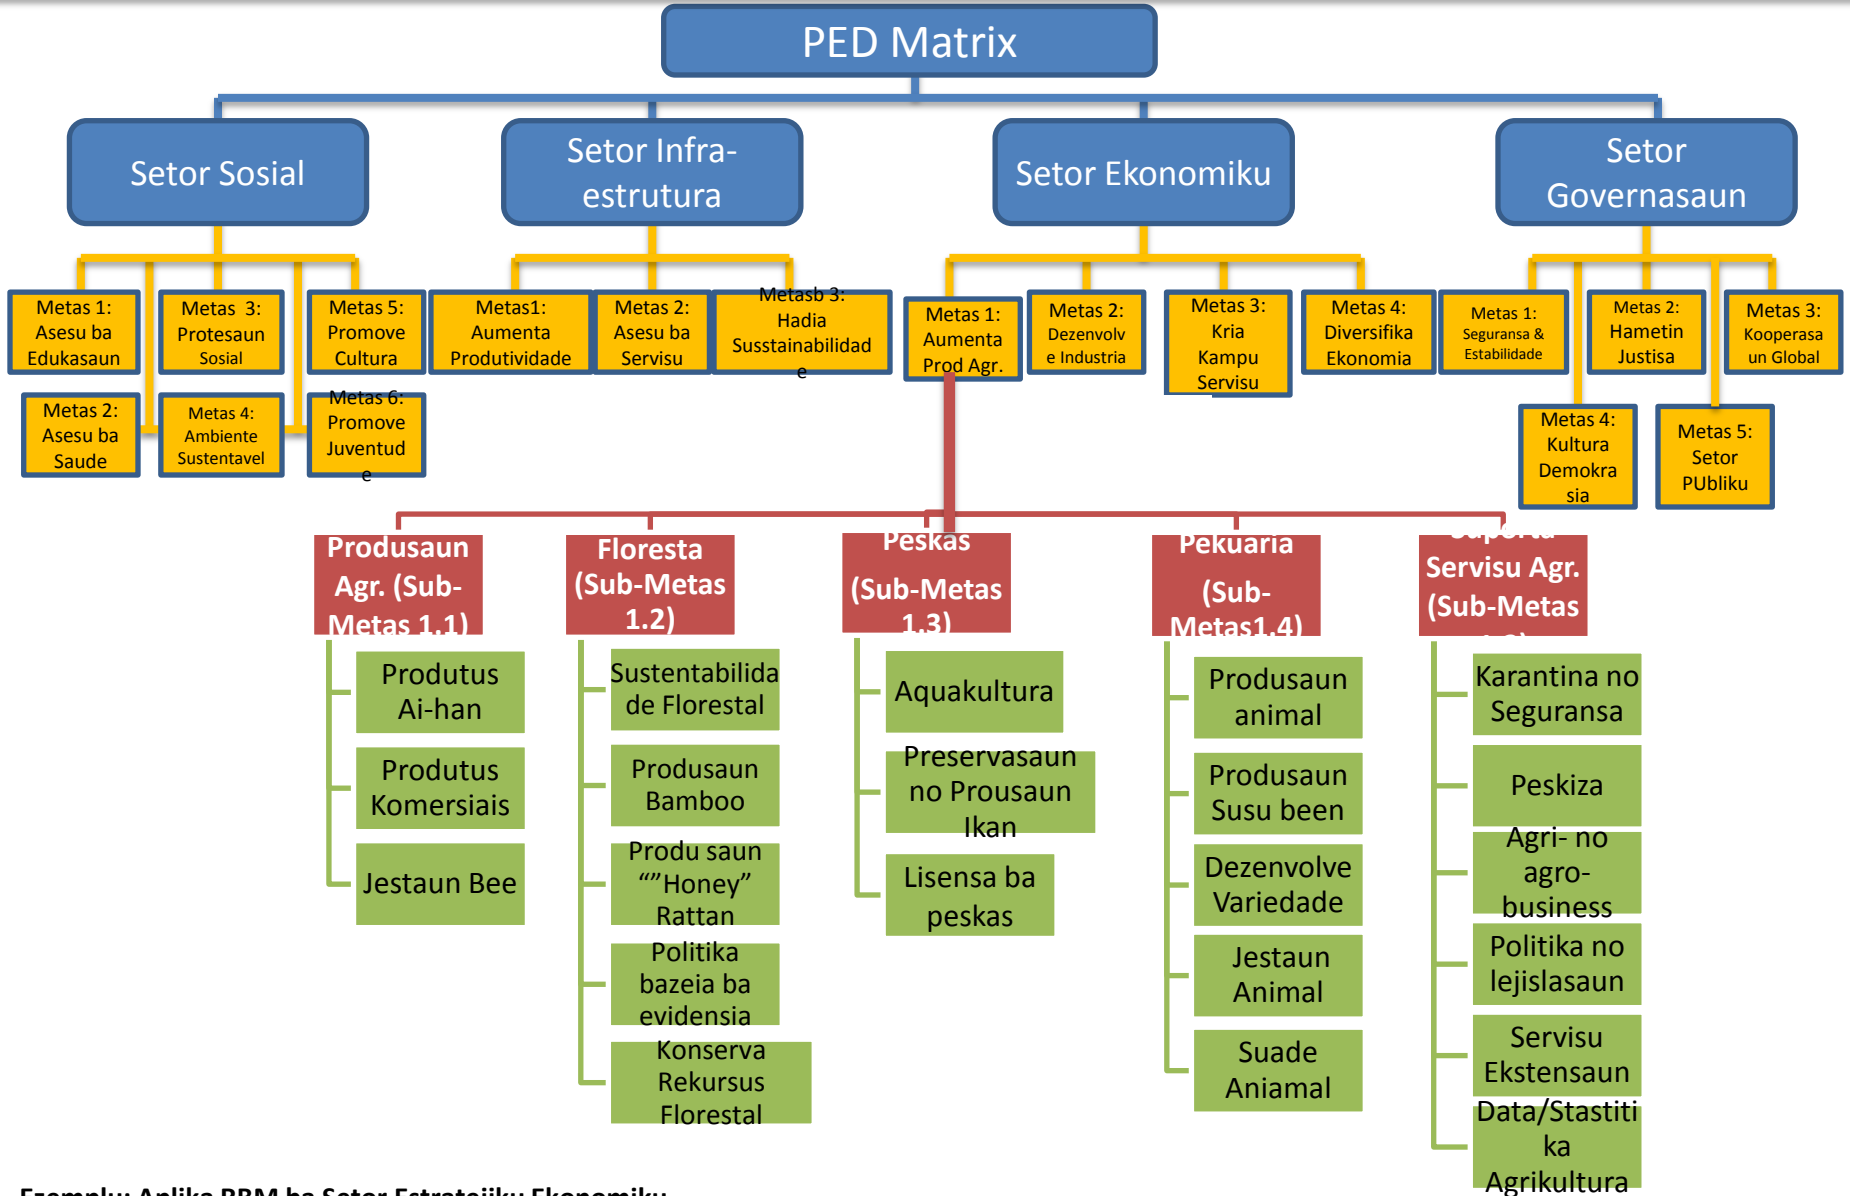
PED Matrix

Setor Sosial

Setor Infra-estrutura

Setor Ekonomiku

Setor Governasaun

Metas 1: Asesu ba Edukasaun

Metas 3: Protesaun Sosial

Metas 5: Promove Cultura

Metas 2: Asesu ba Saude

Metas 4: Ambiente Sustentavel

Metas 6: Promove Juventude

Metas1: Aumenta Produtividade

Metas 2: Asesu ba Servisu

Metasb 3: Hadia Susstainabilidade

Metas 1: Aumenta Prod Agr.

Metas 2: Dezenvolve Industria

Metas 3: Kria Kampu Servisu

Metas 4: Diversifika Ekonomia

Metas 1: Seguransa & Estabilidade

Metas 2: Hametin Justisa

Metas 3: Kooperasaun Global

Metas 4: Kultura Demokrasia

Metas 5: Setor PUbliku

Produsaun Agr. (Sub-Metas 1.1)

Produtus Ai-han

Produtus Komersiais

Jestaun Bee

Floresta (Sub-Metas 1.2)

Sustentabilidade Florestal

Produsaun Bamboo

Produ saun ""Honey" Rattan

Politika bazeia ba evidensia

Konserva Rekursus Florestal

Peskas (Sub-Metas 1.3)

Aquakultura

Preservasaun no Prousaun Ikan

Lisensa ba peskas

Pekuaria (Sub-Metas1.4)

Produsaun animal

Produsaun Susu been

Dezenvolve Variedade

Jestaun Animal

Suade Aniamal

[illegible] Servisu Agr. (Sub-Metas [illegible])

Karantina no Seguransa

Peskiza

Agri- no agro-business

Politika no lejislasaun

Servisu Ekstensaun

Data/Stastitika Agrikultura

Ezemplu: Aplika RBM ba Setor Estratejiku Ekonomiku